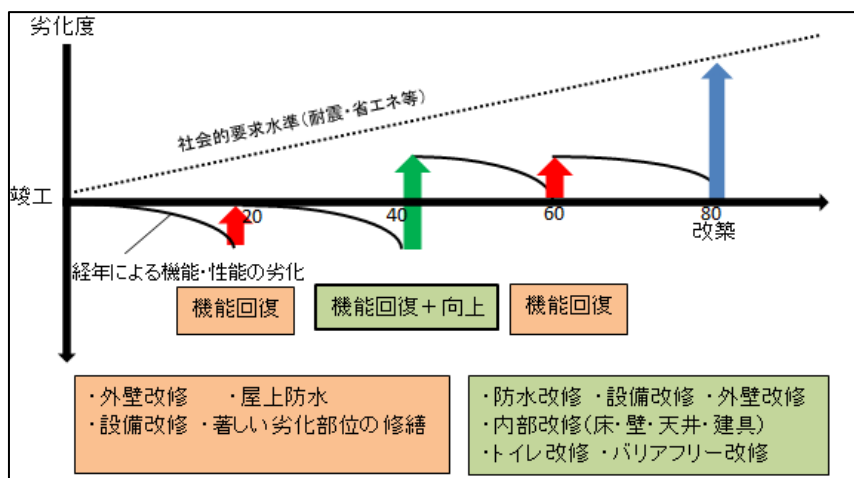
劣化度

社会的要求水準（耐震・省エネ等）

竣工

20

40

60

80
改築

経年による機能・性能の劣化

機能回復

機能回復＋向上

機能回復

・外壁改修　　・屋上防水
・設備改修　・著しい劣化部位の修繕

・防水改修　・設備改修　・外壁改修
・内部改修（床・壁・天井・建具）
・トイレ改修　・バリアフリー改修